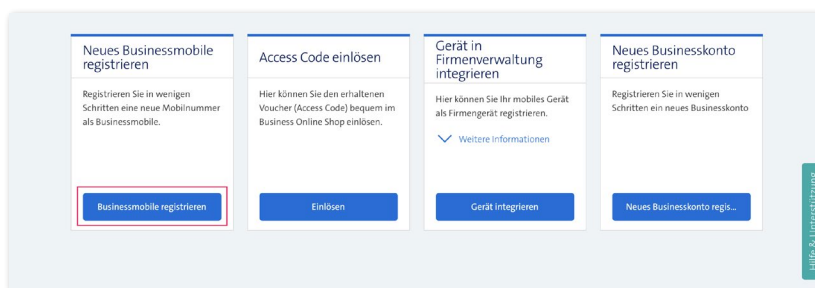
Neues Businessmobile registrieren

Registrieren Sie in wenigen Schritten eine neue Mobilnummer als Businessmobile.

Businessmobile registrieren

Access Code einlösen

Hier können Sie den erhaltenen Voucher (Access Code) bequem im Business Online Shop einlösen.

Einlösen

Gerät in Firmenverwaltung integrieren

Hier können Sie Ihr mobiles Gerät als Firmengerät registrieren.

Weitere Informationen

Gerät integrieren

Neues Businesskonto registrieren

Registrieren Sie in wenigen Schritten ein neues Businesskonto

Neues Businesskonto regis...

Hilfe & Unterstützung